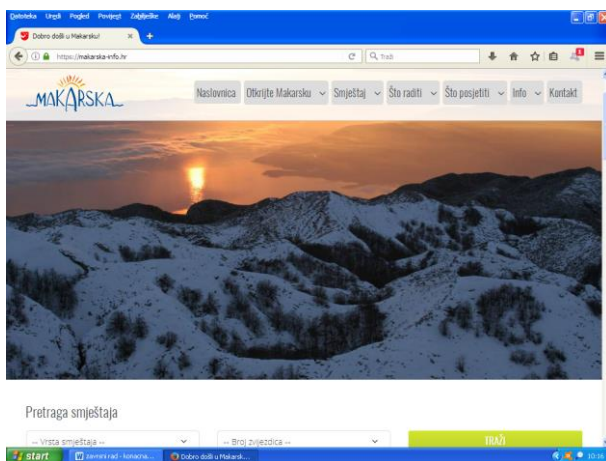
Datoteka Uredi Pogled Povijest Zabilješke Alati Pomoć

Dobro došli u Makarsku!

https://makarska-info.hr

Traži

MAKARSKA

Naslovnica Otkrijte Makarsku Smještaj Što raditi Što posjetiti Info Kontakt

Pretraga smještaja

-- Vrsta smještaja --

-- Broj zvjezdica --

TRAŽI

start

završni rad - konacna...

Dobro došli u Makarsk...

10:16